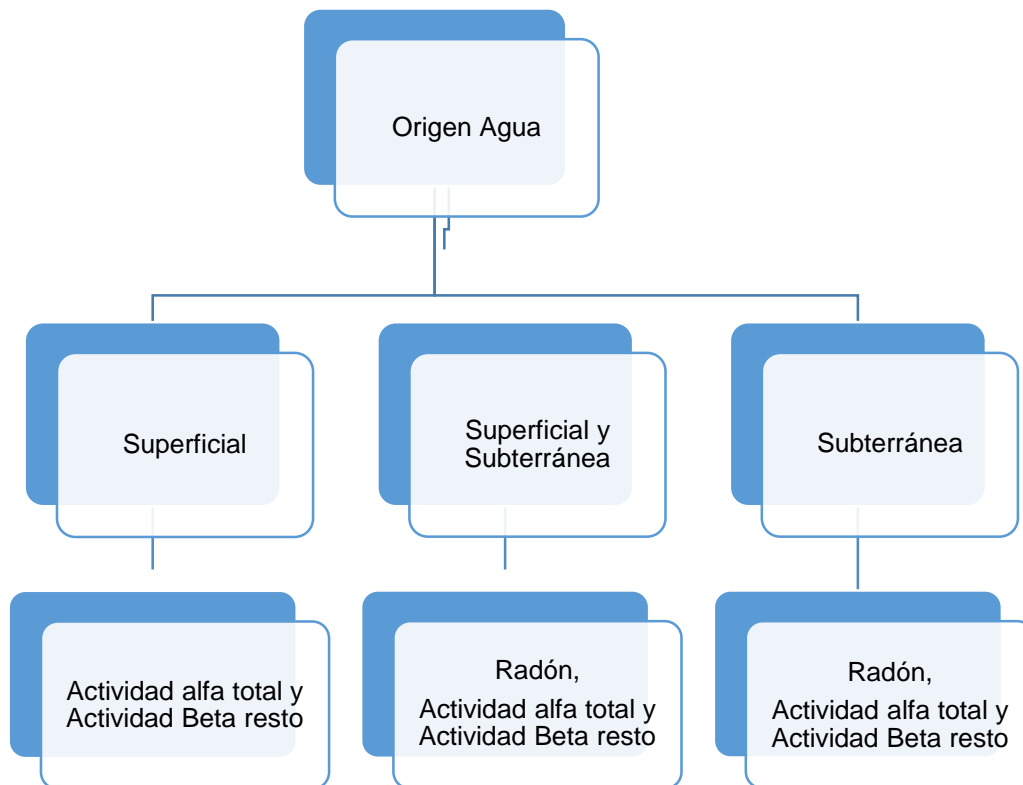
Origen Agua

Superficial

Superficial y Subterránea

Subterránea

Actividad alfa total y Actividad Beta resto

Radón,
Actividad alfa total y Actividad Beta resto

Radón,
Actividad alfa total y Actividad Beta resto